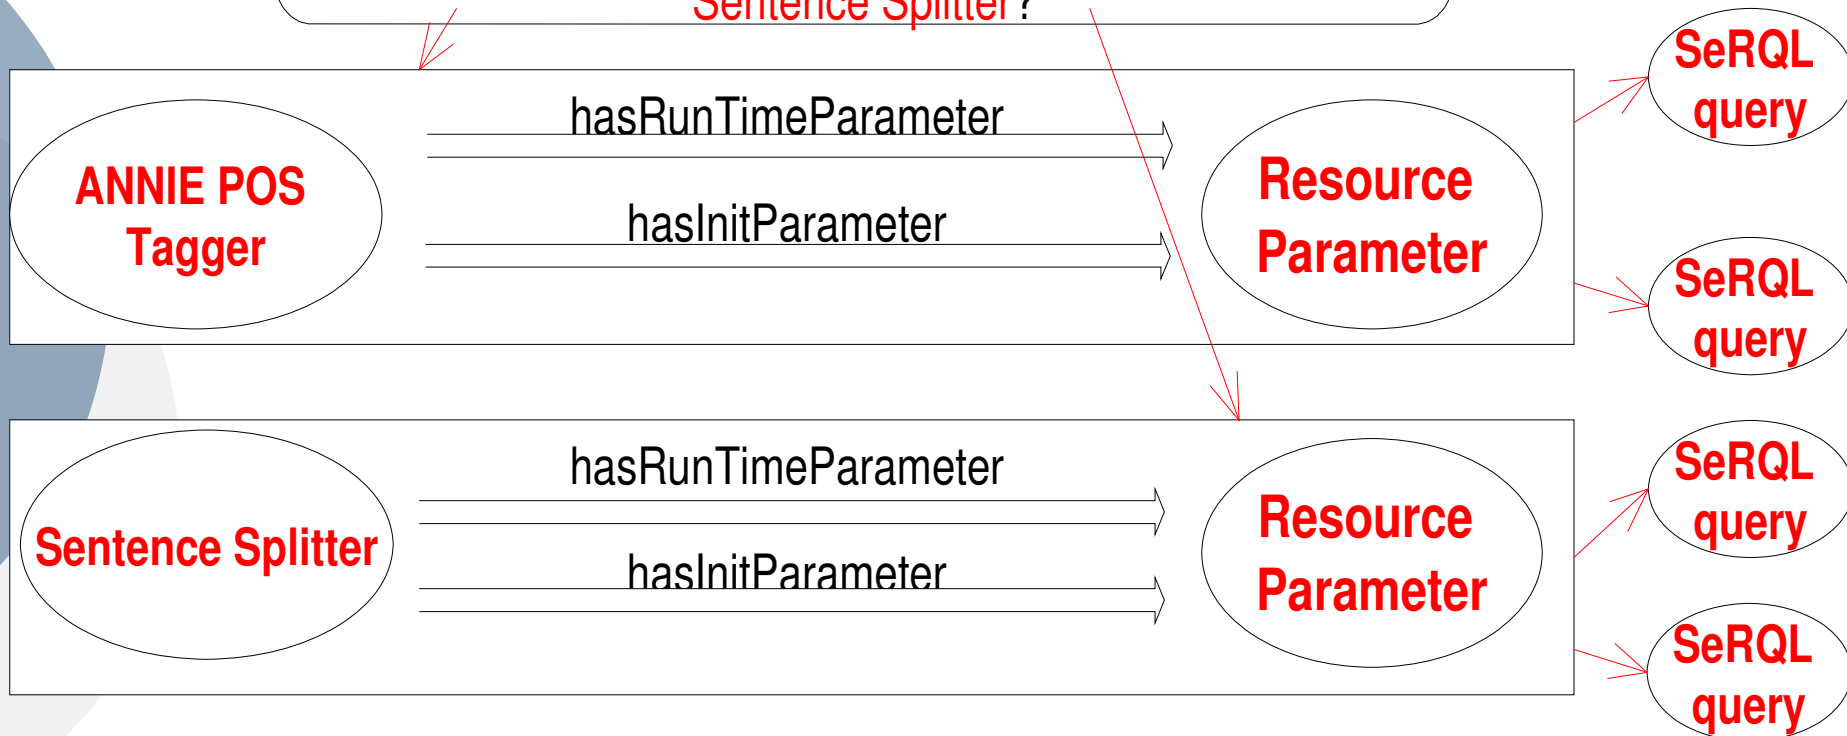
Sentence Splitter?

ANNIE POS Tagger

hasRunTimeParameter

hasInitParameter

Resource Parameter

SeRQL query

SeRQL query

Sentence Splitter

hasRunTimeParameter

hasInitParameter

Resource Parameter

SeRQL query

SeRQL query